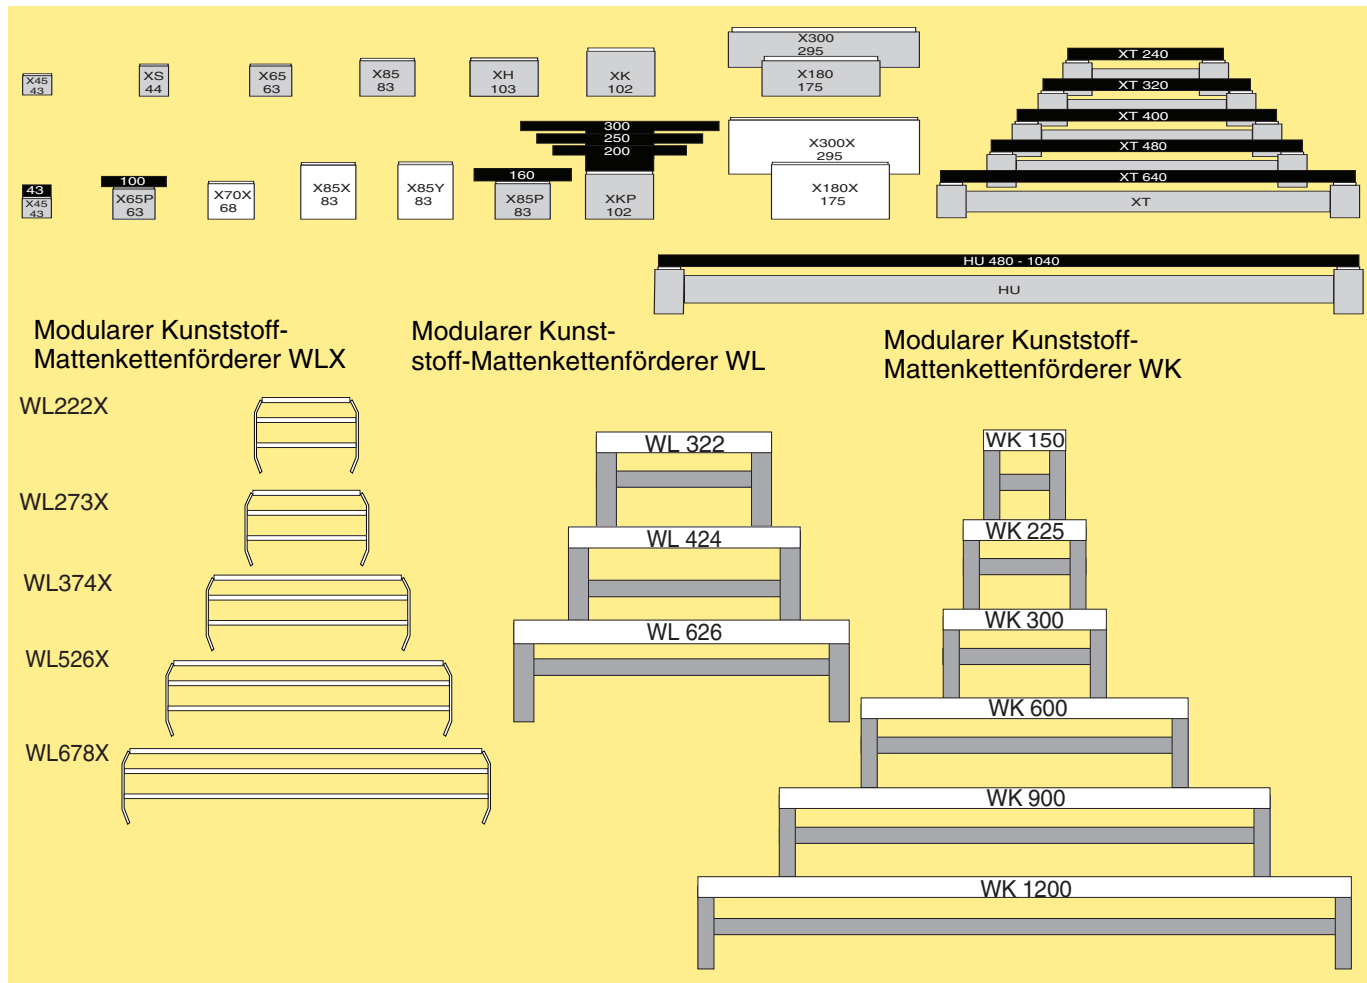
X45
43

XS
44

X65
63

X85
83

XH
103

XK
102

X300
295

X180
175

XT 240

XT 320

XT 400

XT 480

XT 640

XT

300
250
200

X300X
295

X180X
175

43
X45
43

100
X65P
63

X70X
68

X85X
83

X85Y
83

160
X85P
83

XKP
102

HU 480 - 1040

HU

Modularer Kunststoff-Mattenkettenförderer WLX

Modularer Kunststoff-Mattenkettenförderer WL

Modularer Kunststoff-Mattenkettenförderer WK

WL222X

WL273X

WL374X

WL526X

WL678X

WL 322

WL 424

WL 626

WK 150

WK 225

WK 300

WK 600

WK 900

WK 1200